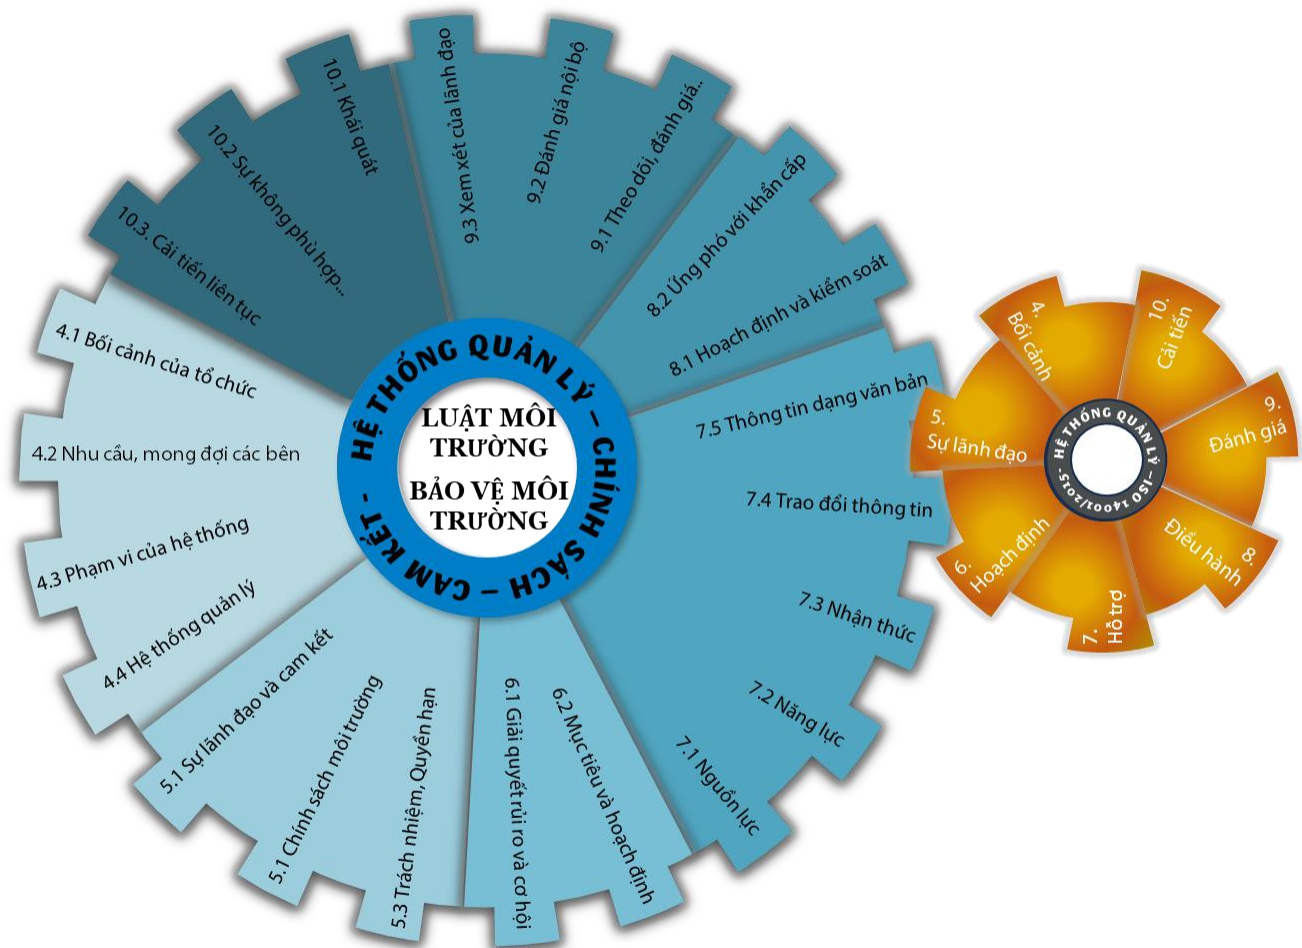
HỆ THỐNG QUẢN LÝ – CHÍNH SÁCH – CAM KẾT -

LUẬT MÔI TRƯỜNG

BẢO VỆ MÔI TRƯỜNG

10.1 Khái quát

10.2 Sự không phù hợp...

10.3. Cải tiến liên tục

9.3 Xem xét của lãnh đạo

9.2 Đánh giá nội bộ

9.1 Theo dõi, đánh giá..

8.2 Ứng phó với khẩn cấp

8.1 Hoạch định và kiểm soát

7.5 Thông tin dạng văn bản

7.4 Trao đổi thông tin

7.3 Nhận thức

7.2 Năng lực

7.1 Nguồn lực

6.2 Mục tiêu và hoạch định

6.1 Giải quyết rủi ro và cơ hội

5.3 Trách nhiệm, Quyền hạn

5.1 Chính sách môi trường

5.1 Sự lãnh đạo và cam kết

4.4 Hệ thống quản lý

4.3 Phạm vi của hệ thống

4.2 Nhu cầu, mong đợi các bên

4.1 Bối cảnh của tổ chức

HỆ THỐNG QUẢN LÝ - ISO 14001/2015 -

4. Bối cảnh

10. Cải tiến

9. Đánh giá

8. Điều hành

7. Hỗ trợ

6. Hoạch định

5. Sự lãnh đạo